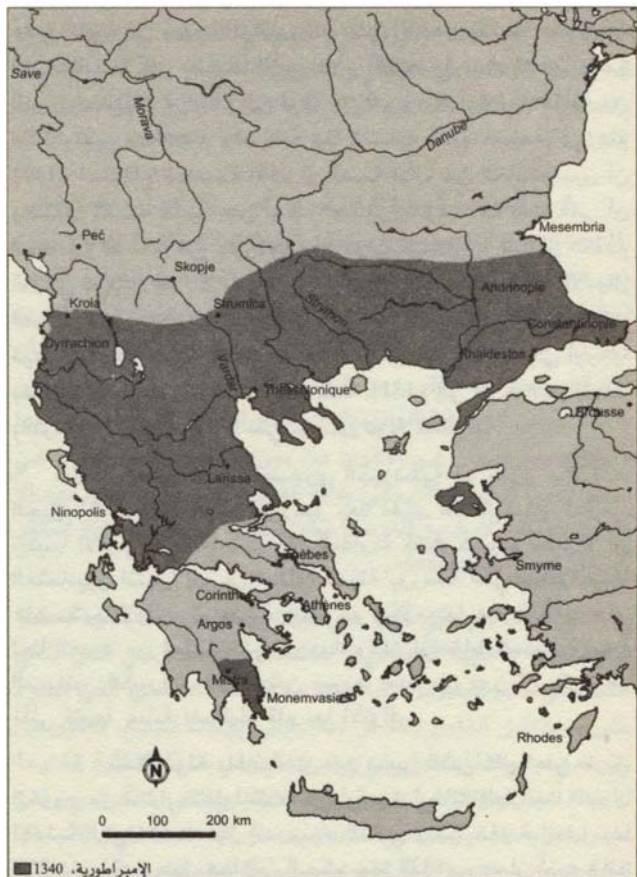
Save
Morava
Danube
Peč
Mesembria
Skopje
Andrinople
Kroïa
Strumica
Strymon
Constantinople
Dyrrachion
Vardar
Rhaidestos
Thessalonique
Brousse
Larissa
Ninopolis
Thèbes
Smyrne
Corinthe
Athènes
Argos
Mistra
Monemvasie
Rhodes
N
0
100
200 km
الإمبراطورية، 1340